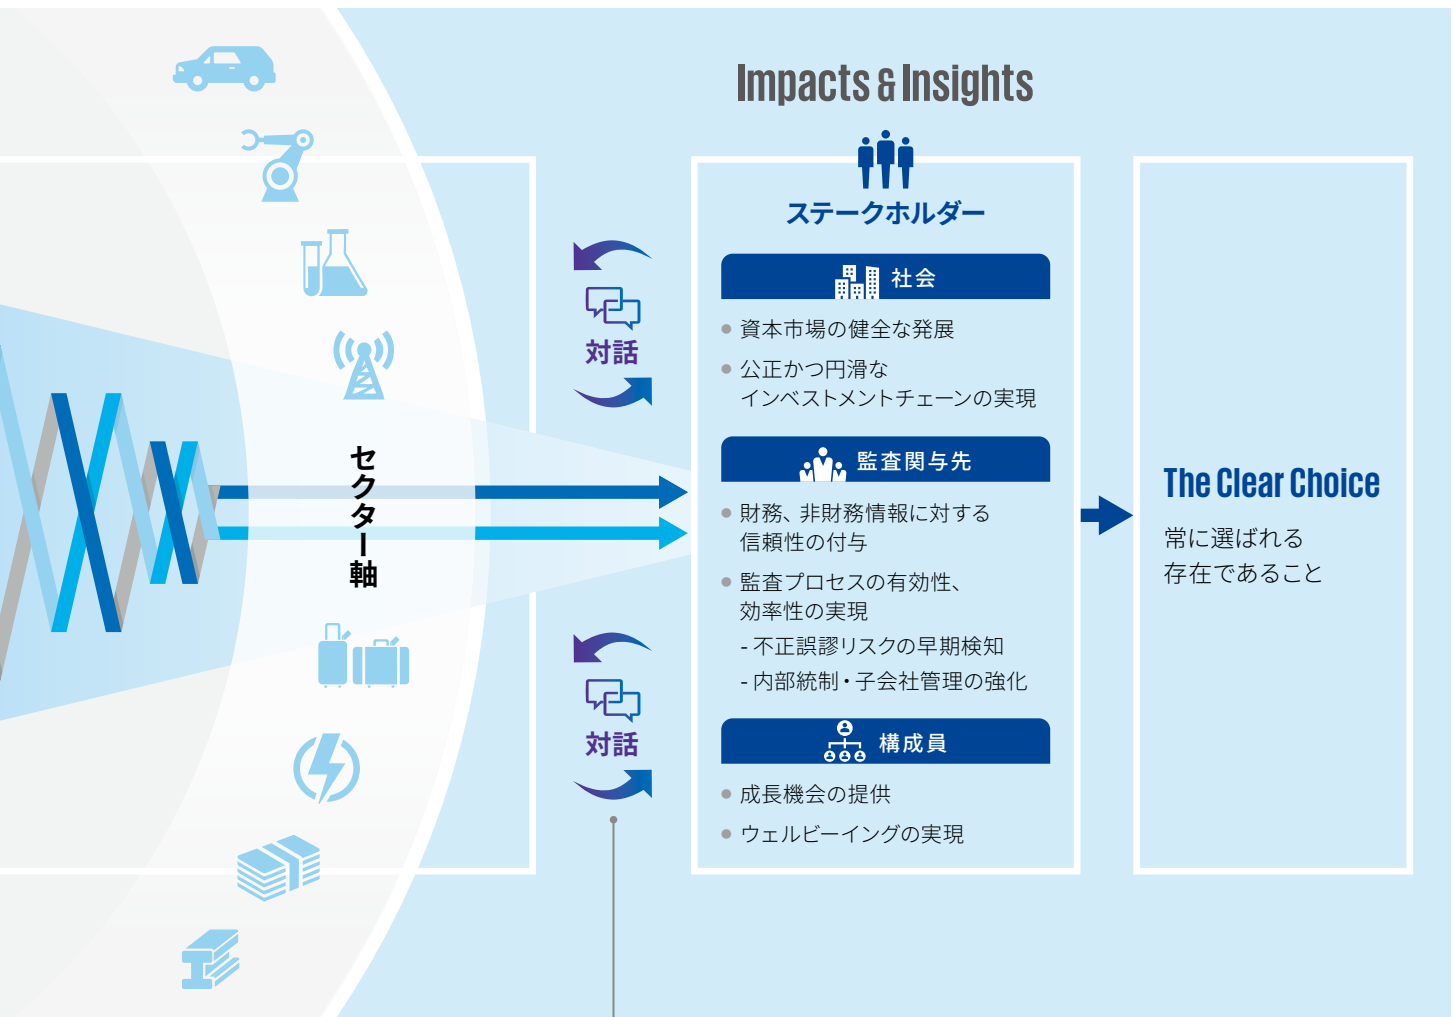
Impacts & Insights

セクター軸

対話

対話

ステークホルダー

社会

● 資本市場の健全な発展

● 公正かつ円滑なインベストメントチェーンの実現

監査関与先

● 財務、非財務情報に対する信頼性の付与

● 監査プロセスの有効性、効率性の実現

- 不正誤謬リスクの早期検知

- 内部統制・子会社管理の強化

構成員

● 成長機会の提供

● ウェルビーイングの実現

The Clear Choice

常に選ばれる存在であること